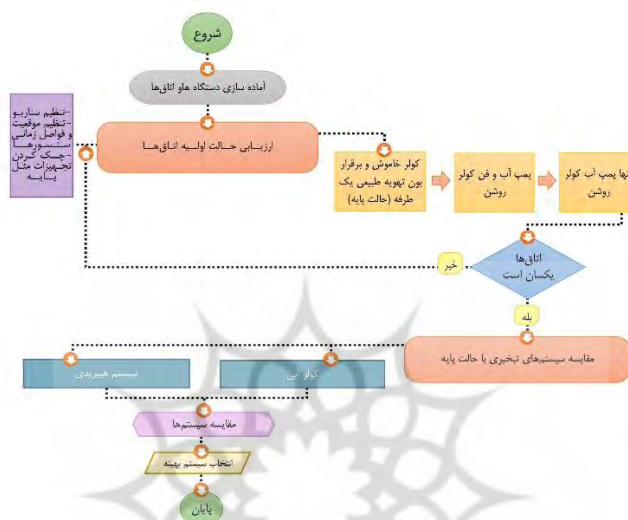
شروع

آماده سازی دستگاه ها و اتاق‌ها

ارزیابی حالت اولیه اتاق‌ها

-تنظیم سناریو
-تنظیم موقعیت و فواصل زمانی سنسورها
-چک کردن تجهیزات مثل پایه

کولر خاموش و برقرار بودن تهویه طبیعی یک طرفه (حالت پایه)

پمپ آب و فن کولر روشن

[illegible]ها پمپ آب کولر روشن

اتاق‌ها یکسان است

خیر

بله

مقایسه سیستم‌های تبخیری با حالت پایه

سیستم هیبریدی

کولر آبی

مقایسه سیستم‌ها

انتخاب سیستم بهینه

پایان